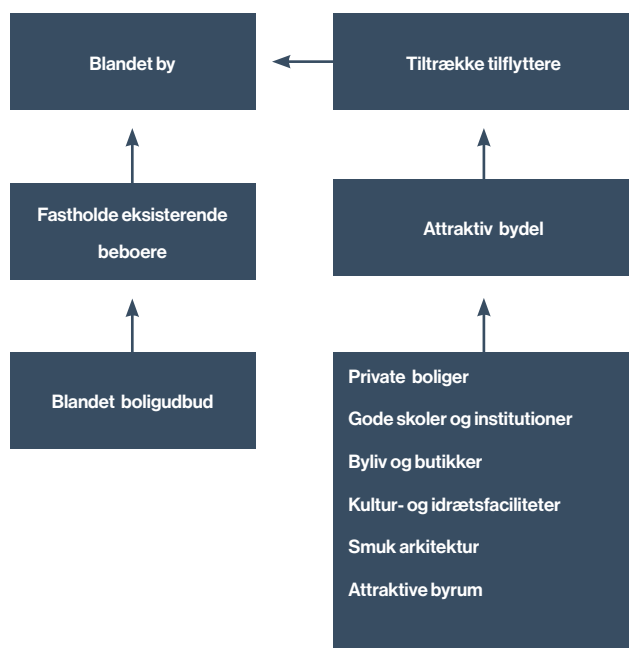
Blandet by

Tiltrække tilflyttere

Fastholde eksisterende beboere

Attraktiv bydel

Blandet boligudbud

Private boliger
Gode skoler og institutioner
Byliv og butikker
Kultur- og idrætsfaciliteter
Smuk arkitektur
Attraktive byrum